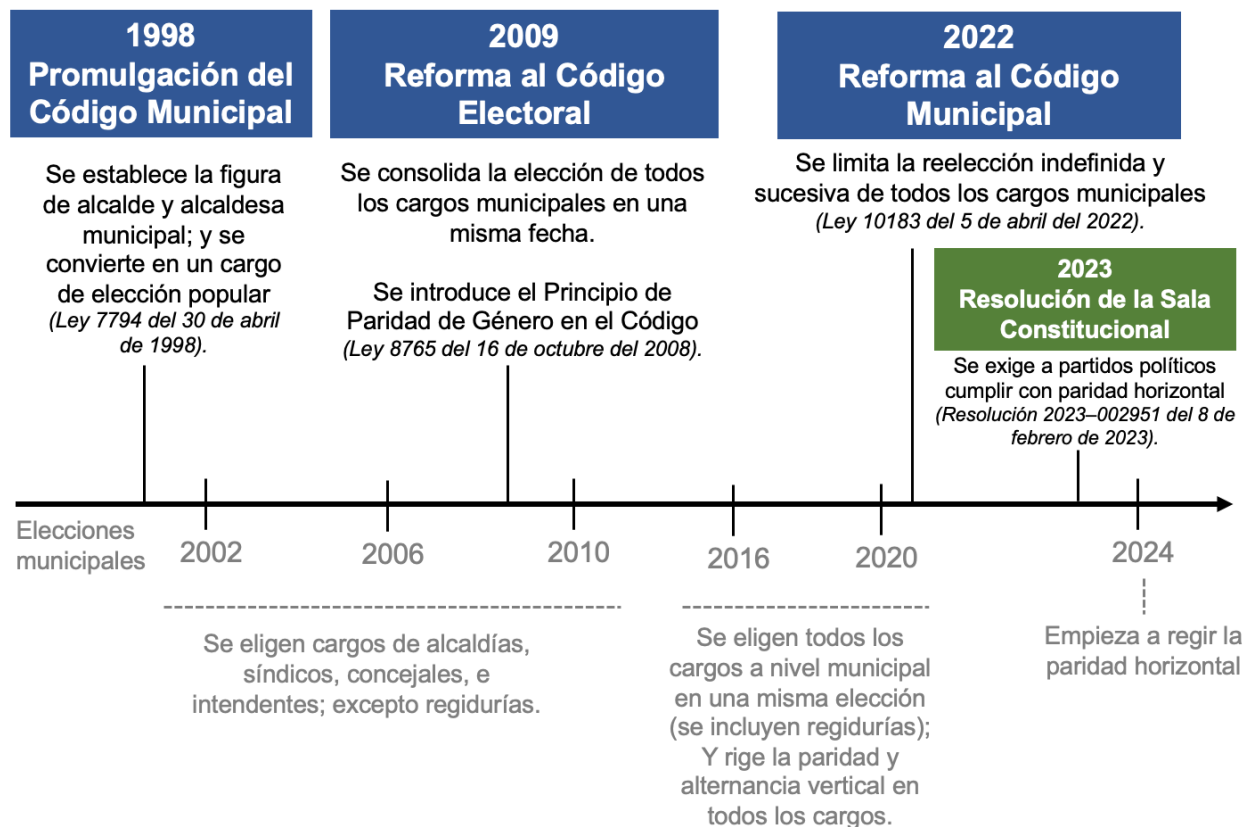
1998
Promulgación del Código Municipal

Se establece la figura de alcalde y alcaldesa municipal; y se convierte en un cargo de elección popular
(Ley 7794 del 30 de abril de 1998).

2009
Reforma al Código Electoral

Se consolida la elección de todos los cargos municipales en una misma fecha.

Se introduce el Principio de Paridad de Género en el Código
(Ley 8765 del 16 de octubre del 2008).

2022
Reforma al Código Municipal

Se limita la reelección indefinida y sucesiva de todos los cargos municipales
(Ley 10183 del 5 de abril del 2022).

2023
Resolución de la Sala Constitucional

Se exige a partidos políticos cumplir con paridad horizontal
(Resolución 2023–002951 del 8 de febrero de 2023).

Elecciones municipales

2002

2006

2010

2016

2020

2024

Se eligen cargos de alcaldías, síndicos, concejales, e intendentes; excepto regidurías.

Se eligen todos los cargos a nivel municipal en una misma elección (se incluyen regidurías); Y rige la paridad y alternancia vertical en todos los cargos.

Empieza a regir la paridad horizontal